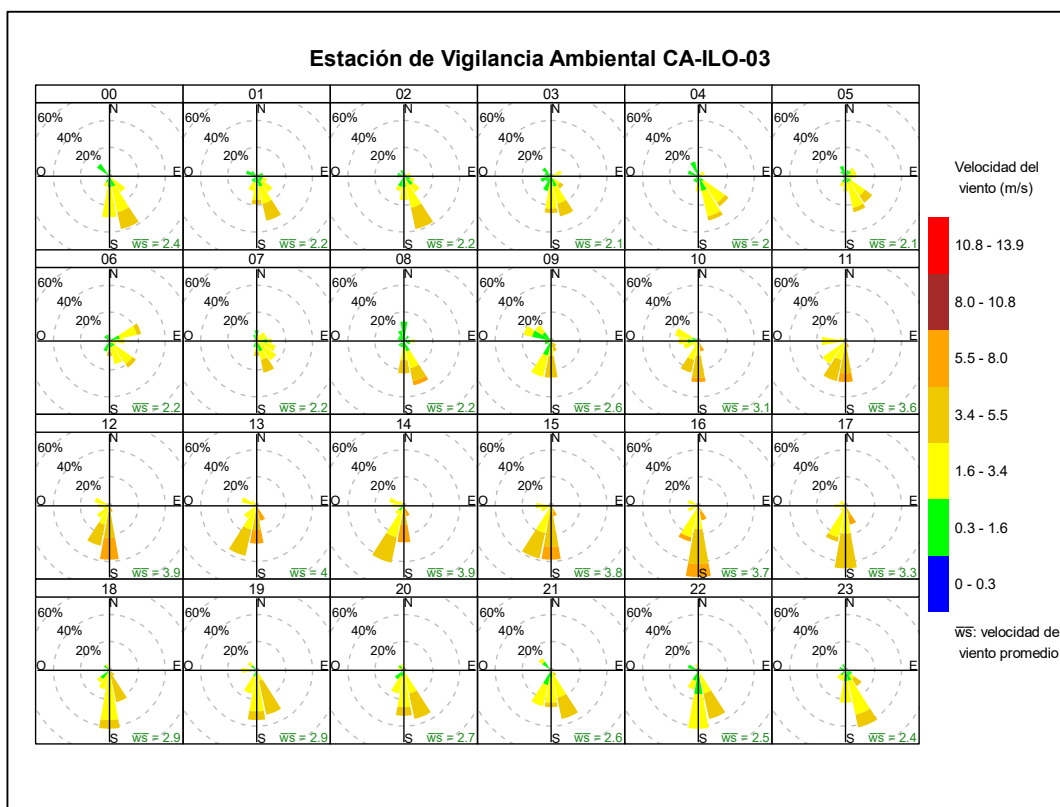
Estación de Vigilancia Ambiental CA-ILO-03

00
N
60%
40%
20%
O E
S $\overline{ws}$ = 2.4

01
N
60%
40%
20%
O E
S $\overline{ws}$ = 2.2

02
N
60%
40%
20%
O E
S $\overline{ws}$ = 2.2

03
N
60%
40%
20%
O E
S $\overline{ws}$ = 2.1

04
N
60%
40%
20%
O E
S $\overline{ws}$ = 2

05
N
60%
40%
20%
O E
S $\overline{ws}$ = 2.1

06
N
60%
40%
20%
O E
S $\overline{ws}$ = 2.2

07
N
60%
40%
20%
O E
S $\overline{ws}$ = 2.2

08
N
60%
40%
20%
O E
S $\overline{ws}$ = 2.2

09
N
60%
40%
20%
O E
S $\overline{ws}$ = 2.6

10
N
60%
40%
20%
O E
S $\overline{ws}$ = 3.1

11
N
60%
40%
20%
O E
S $\overline{ws}$ = 3.6

12
N
60%
40%
20%
O E
S $\overline{ws}$ = 3.9

13
N
60%
40%
20%
O E
S $\overline{ws}$ = 4

14
N
60%
40%
20%
O E
S $\overline{ws}$ = 3.9

15
N
60%
40%
20%
O E
S $\overline{ws}$ = 3.8

16
N
60%
40%
20%
O E
S $\overline{ws}$ = 3.7

17
N
60%
40%
20%
O E
S $\overline{ws}$ = 3.3

18
N
60%
40%
20%
O E
S $\overline{ws}$ = 2.9

19
N
60%
40%
20%
O E
S $\overline{ws}$ = 2.9

20
N
60%
40%
20%
O E
S $\overline{ws}$ = 2.7

21
N
60%
40%
20%
O E
S $\overline{ws}$ = 2.6

22
N
60%
40%
20%
O E
S $\overline{ws}$ = 2.5

23
N
60%
40%
20%
O E
S $\overline{ws}$ = 2.4

Velocidad del viento (m/s)
10.8 - 13.9
8.0 - 10.8
5.5 - 8.0
3.4 - 5.5
1.6 - 3.4
0.3 - 1.6
0 - 0.3

$\overline{ws}$: velocidad de viento promedio